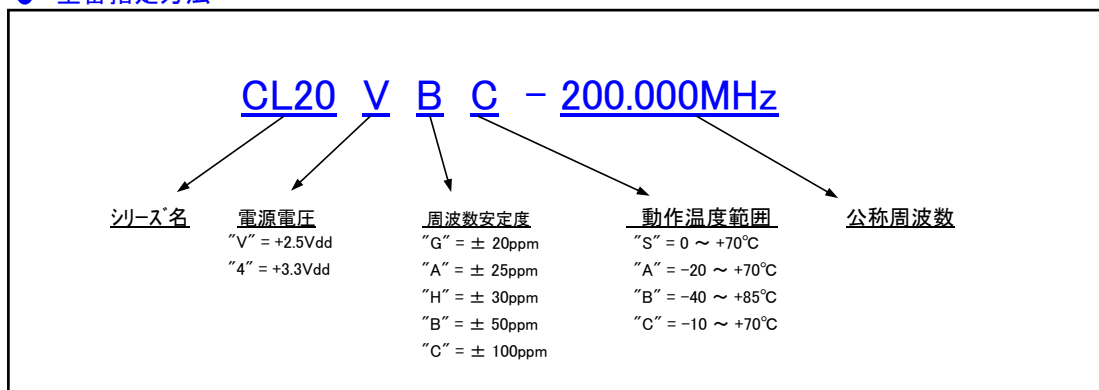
CL20 V B C - 200.000MHz

シリーズ名

電源電圧
"V" = +2.5Vdd
"4" = +3.3Vdd

周波数安定度
"G" = ± 20ppm
"A" = ± 25ppm
"H" = ± 30ppm
"B" = ± 50ppm
"C" = ± 100ppm

動作温度範囲
"S" = 0 ～ +70℃
"A" = -20 ～ +70℃
"B" = -40 ～ +85℃
"C" = -10 ～ +70℃

公称周波数